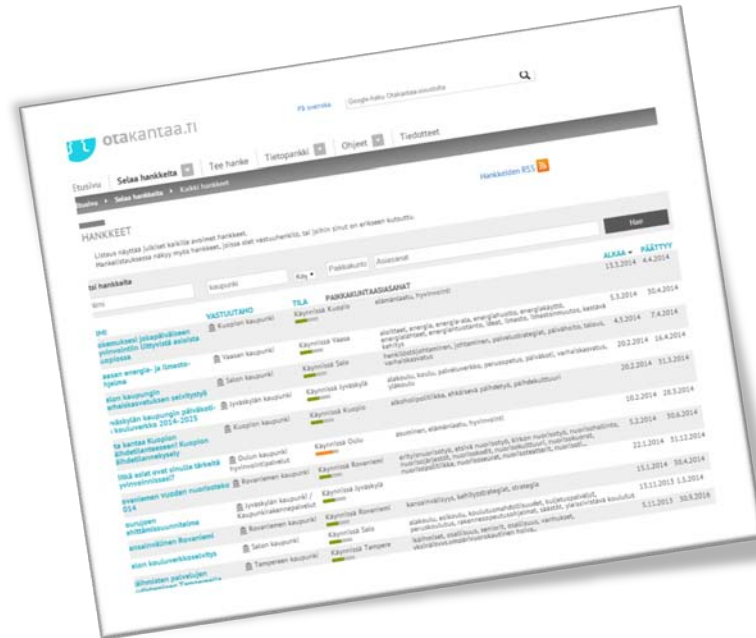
På svenska

otakantaa.fi

Etusivu | Selaa hankkeita | Tee hanke | Tietopankki | Ohjeet | Tiedotteet

Etusivu » Selaa hankkeita » Kaikki hankkeet

Hankkeiden RSS

HANKKEET

Listaus näyttää julkiset kaikille avoimet hankkeet. Hankelistauksessa näkyy myös hankkeet, joissa olet vastuuhenkilö, tai joihin sinut on erikseen kutsuttu.

Hae

tai hankkeita

kaupunki

Paikkakunta

Asiasanat

NIMI | VASTUUTAHO | TILA | PAIKKAKUNTA | ASIASANAT | ALKAA | PÄÄTTYY

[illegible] | Kuopion kaupunki | Käynnissä Kuopio | elämänlaatu, hyvinvointi | 13.3.2014 | 4.4.2014

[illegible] | Vaasan kaupunki | Käynnissä Vaasa | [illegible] | 5.3.2014 | 30.4.2014

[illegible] energia- ja ilmasto- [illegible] | Salon kaupunki | Käynnissä Salo | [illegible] | 4.3.2014 | 7.4.2014

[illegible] kaupungin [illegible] | Jyväskylän kaupunki | Käynnissä Jyväskylä | alakoulu, koulu, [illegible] | 20.2.2014 | 16.4.2014

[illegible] kaupungin päiväkoti- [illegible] 2014-2025 | Kuopion kaupunki | Käynnissä Kuopio | alkoholipolitiikka, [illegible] | 20.2.2014 | 31.3.2014

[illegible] | Oulun kaupunki | Käynnissä Oulu | asuminen, elämänlaatu, hyvinvointi | 10.2.2014 | 28.3.2014

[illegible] | Rovaniemen kaupunki | Käynnissä Rovaniemi | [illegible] | 5.2.2014 | 30.6.2014

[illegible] | Jyväskylän kaupunki | Käynnissä Jyväskylä | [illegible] | 22.1.2014 | 31.12.2014

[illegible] | Rovaniemen kaupunki | Käynnissä Rovaniemi | kansainvälisyys, kehitysstrategiat, strategia | 15.1.2014 | 30.4.2014

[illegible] | Salon kaupunki | Käynnissä Salo | alakoulu, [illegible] | 13.11.2013 | 1.3.2014

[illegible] | Tampereen kaupunki | Käynnissä Tampere | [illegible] | 5.11.2013 | 30.9.2016